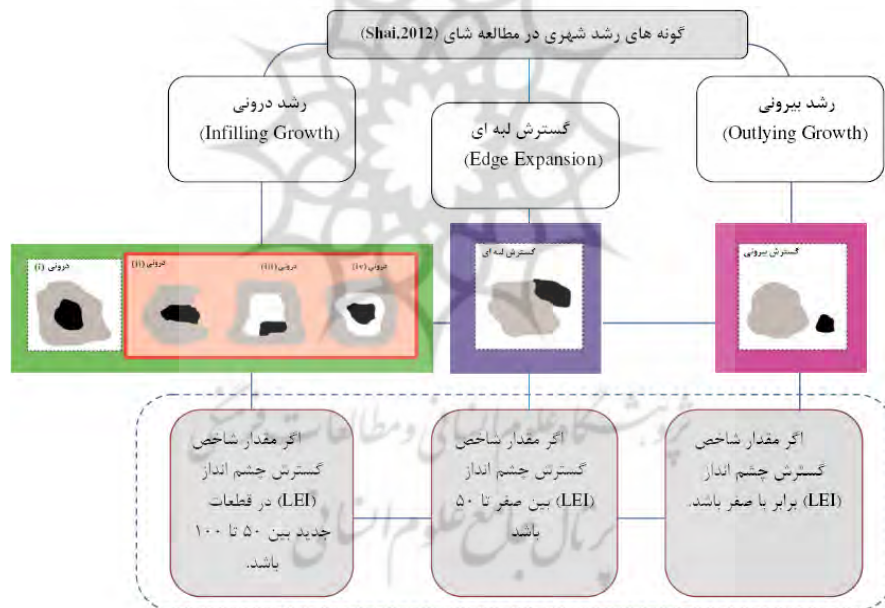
گونه های رشد شهری در مطالعه شای (Shai,2012)

رشد درونی
(Infilling Growth)

گسترش لبه ای
(Edge Expansion)

رشد بیرونی
(Outlying Growth)

درونی (i)

درونی (ii)

درونی (iii)

درونی (iv)

گسترش لبه ای

گسترش بیرونی

اگر مقدار شاخص گسترش چشم انداز (LEI) در قطعات جدید بین ۵۰ تا ۱۰۰ باشد.

اگر مقدار شاخص گسترش چشم انداز (LEI) بین صفر تا ۵۰ باشد

اگر مقدار شاخص گسترش چشم انداز (LEI) برابر با صفر باشد.